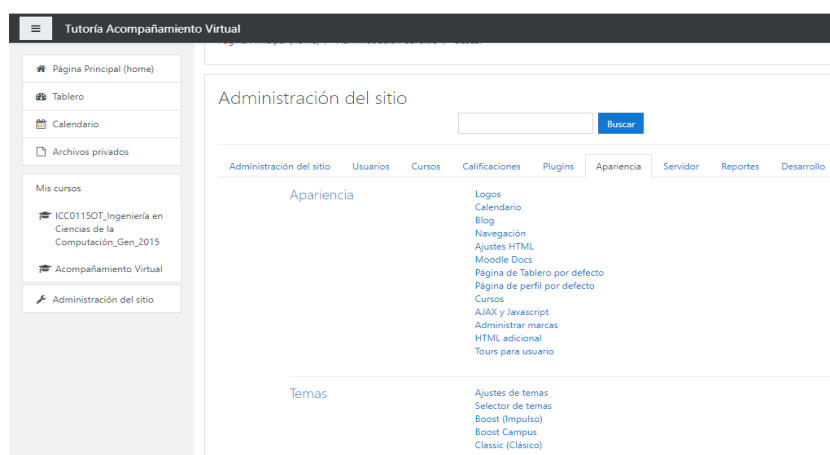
Tutoría Acompañamiento Virtual

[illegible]

Página Principal (home)
Tablero
Calendario
Archivos privados

Mis cursos
ICC0115OT_Ingeniería en Ciencias de la Computación_Gen_2015
Acompañamiento Virtual

Administración del sitio

Administración del sitio

Buscar

| Administración del sitio | Usuarios | Cursos | Calificaciones | Plugins | Apariencia | Servidor | Reportes | Desarrollo |
|---|---|---|---|---|---|---|---|---|

Apariencia

Logos
Calendario
Blog
Navegación
Ajustes HTML
Moodle Docs
Página de Tablero por defecto
Página de perfil por defecto
Cursos
AJAX y Javascript
Administrar marcas
HTML adicional
Tours para usuario

Temas

Ajustes de temas
Selector de temas
Boost (Impulso)
Boost Campus
Classic (Clásico)